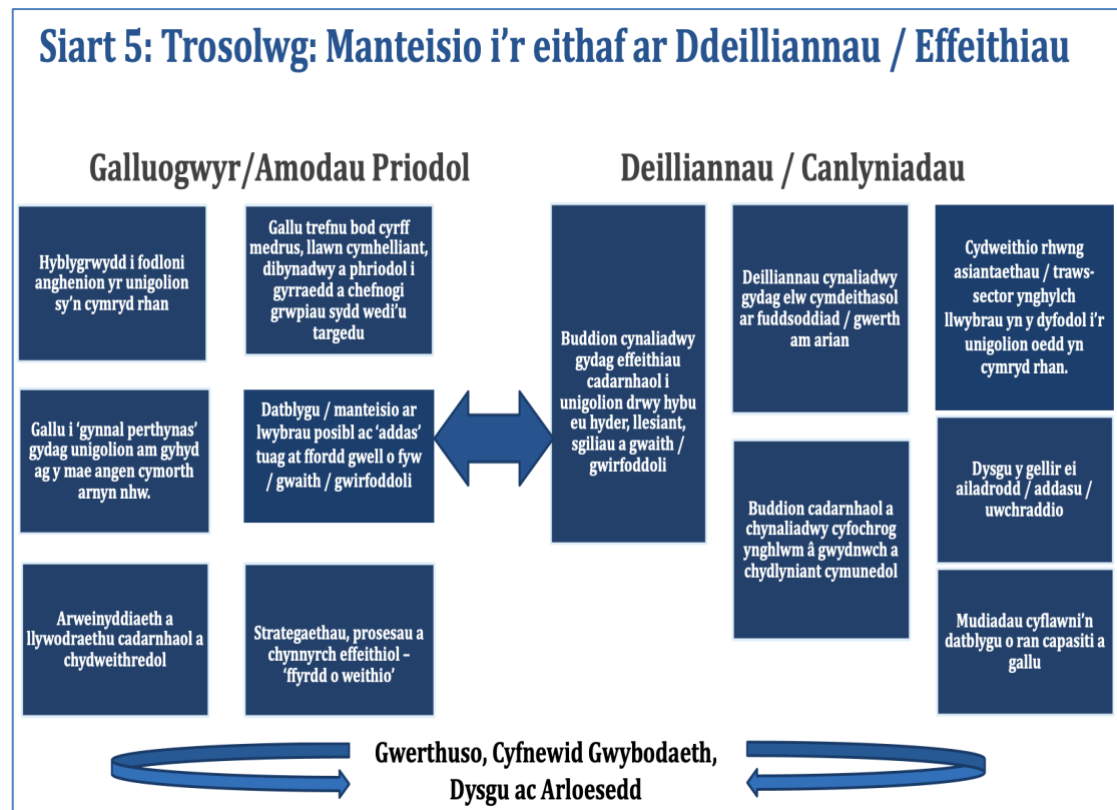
Siart 5: Trosolwg: Manteisio i'r eithaf ar Ddeilliannau / Effeithiau

Galluogwyr/Amodau Priodol

Hyblygrwydd i fodloni anghenion yr unigolion sy'n cymryd rhan

Gallu trefnu bod cyrff medrus, llawn cymhelliant, dibynadwy a phriodol i gyrraedd a chefnogi grwpiau sydd wedi'u targedu

Gallu i 'gynnal perthynas' gydag unigolion am gyhyd ag y mae angen cymorth arnyn nhw.

Datblygu / manteisio ar lwybrau posibl ac 'addas' tuag at ffordd gwell o fyw / gwaith / gwirfoddoli

Arweinyddiaeth a llywodraethu cadarnhaol a chydweithredol

Strategaethau, prosesau a chynnyrch effeithiol – 'ffyrdd o weithio'

Deilliannau / Canlyniadau

Buddion cynaliadwy gydag effeithiau cadarnhaol i unigolion drwy hybu eu hyder, llesiant, sgiliau a gwaith / gwirfoddoli

Deilliannau cynaliadwy gydag elw cymdeithasol ar fuddsoddiad / gwerth am arian

Buddion cadarnhaol a chynaliadwy cyfochrog ynghlwm â gwydnwch a chydlyniant cymunedol

Cydweithio rhwng asiantaethau / traws-sector ynghylch llwybrau yn y dyfodol i'r unigolion oedd yn cymryd rhan.

Dysgu y gellir ei ailadrodd / addasu / uwchraddio

Mudiadau cyflawni'n datblygu o ran capasiti a gallu

Gwerthuso, Cyfnewid Gwybodaeth, Dysgu ac Arloesedd